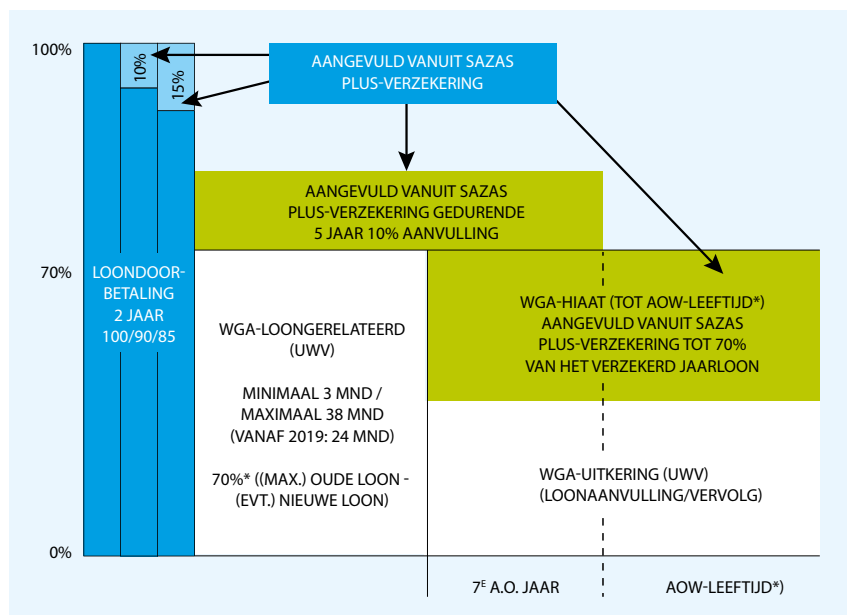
100%

70%

0%

10%

15%

AANGEVULD VANUIT SAZAS PLUS-VERZEKERING

AANGEVULD VANUIT SAZAS PLUS-VERZEKERING GEDURENDE 5 JAAR 10% AANVULLING

LOONDOOR-BETALING 2 JAAR 100/90/85

WGA-LOONGERELATEERD (UWV)

MINIMAAL 3 MND / MAXIMAAL 38 MND (VANAF 2019: 24 MND)

70%* ((MAX.) OUDE LOON - (EVT.) NIEUWE LOON)

WGA-HIAAT (TOT AOW-LEEFTIJD*) AANGEVULD VANUIT SAZAS PLUS-VERZEKERING TOT 70% VAN HET VERZEKERD JAARLOON

WGA-UITKERING (UWV) (LOONAANVULLING/VERVOLG)

7$^{E}$ A.O. JAAR

AOW-LEEFTIJD*)